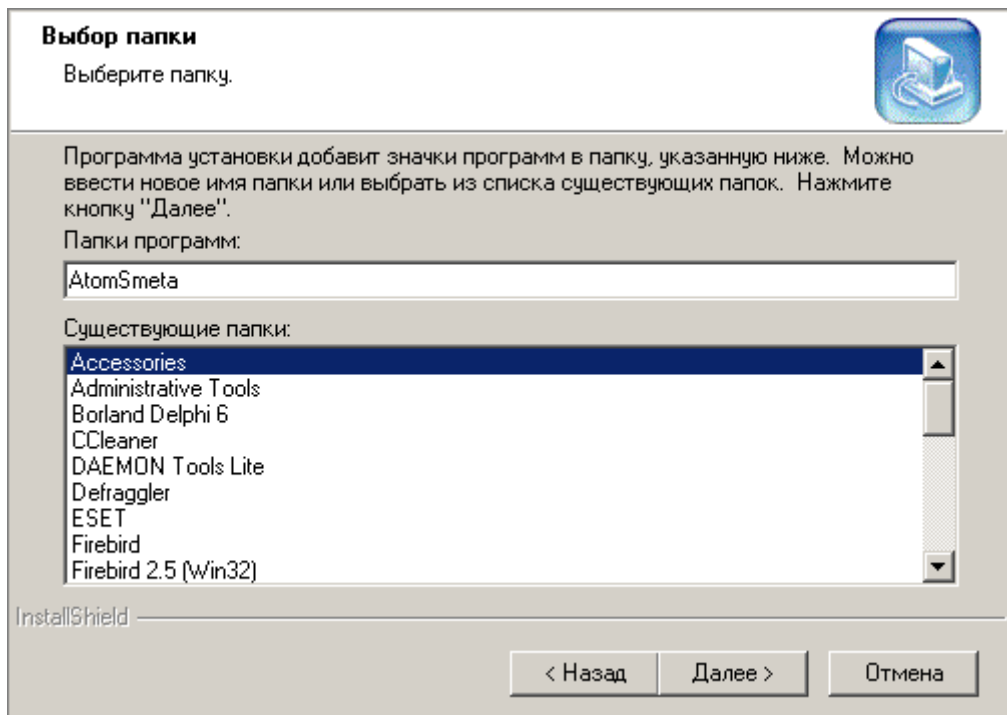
Выбор папки
Выберите папку.

Программа установки добавит значки программ в папку, указанную ниже. Можно ввести новое имя папки или выбрать из списка существующих папок. Нажмите кнопку "Далее".

Папки программ:

AtomSmeta

Существующие папки:

Accessories
Administrative Tools
Borland Delphi 6
CCleaner
DAEMON Tools Lite
Defraggler
ESET
Firebird
Firebird 2.5 (Win32)

InstallShield

< Назад
Далее >
Отмена